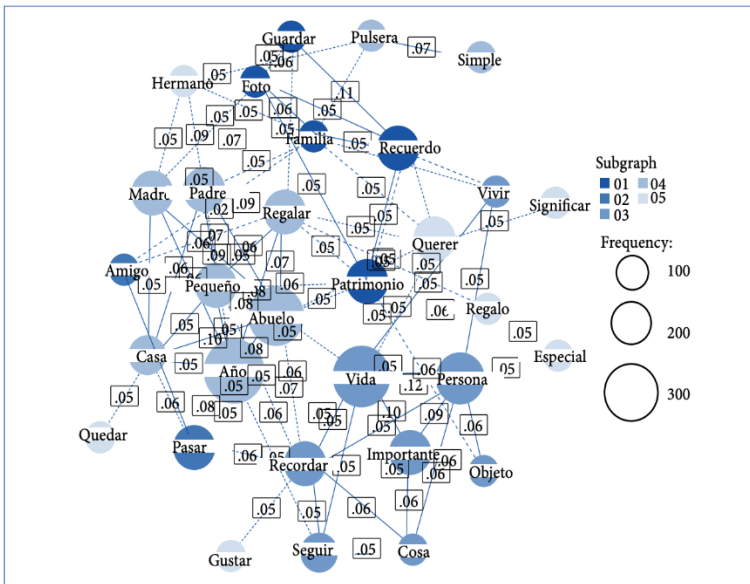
Guardar
Pulsera
.07
Simple
Hermano
.05
.06
Foto
.11
.05
.05
.09
.07
.06
.05
.05
Familia
.05
Recuerdo
.05
.05
Subgraph
01
02
03
04
05
Vivir
Significar
Madre
Padre
.02
.09
Regalar
.05
.05
.05
.05
.07
.06
.06
.09
.05
.05
Querer
Frequency:
Amigo
.06
.07
.06
.05
.05
.05
100
.05
Pequeño
.08
.08
.06
Patrimonio
.05
.05
Regalo
.05
.05
.05
Abuelo
.05
.06
200
.05
Casa
.10
.05
.05
.08
.05
Especial
.05
Año
.05
.05
.06
.05
Vida
.06
Persona
300
.05
.06
.08
.05
.07
.12
.05
.06
.05
.05
.10
.09
.06
Quedar
.05
Pasar
.06
.05
Recordar
.05
.03
Importante
.06
.05
.06
Objeto
.06
.06
.05
.05
Gustar
Seguir
.05
Cosa